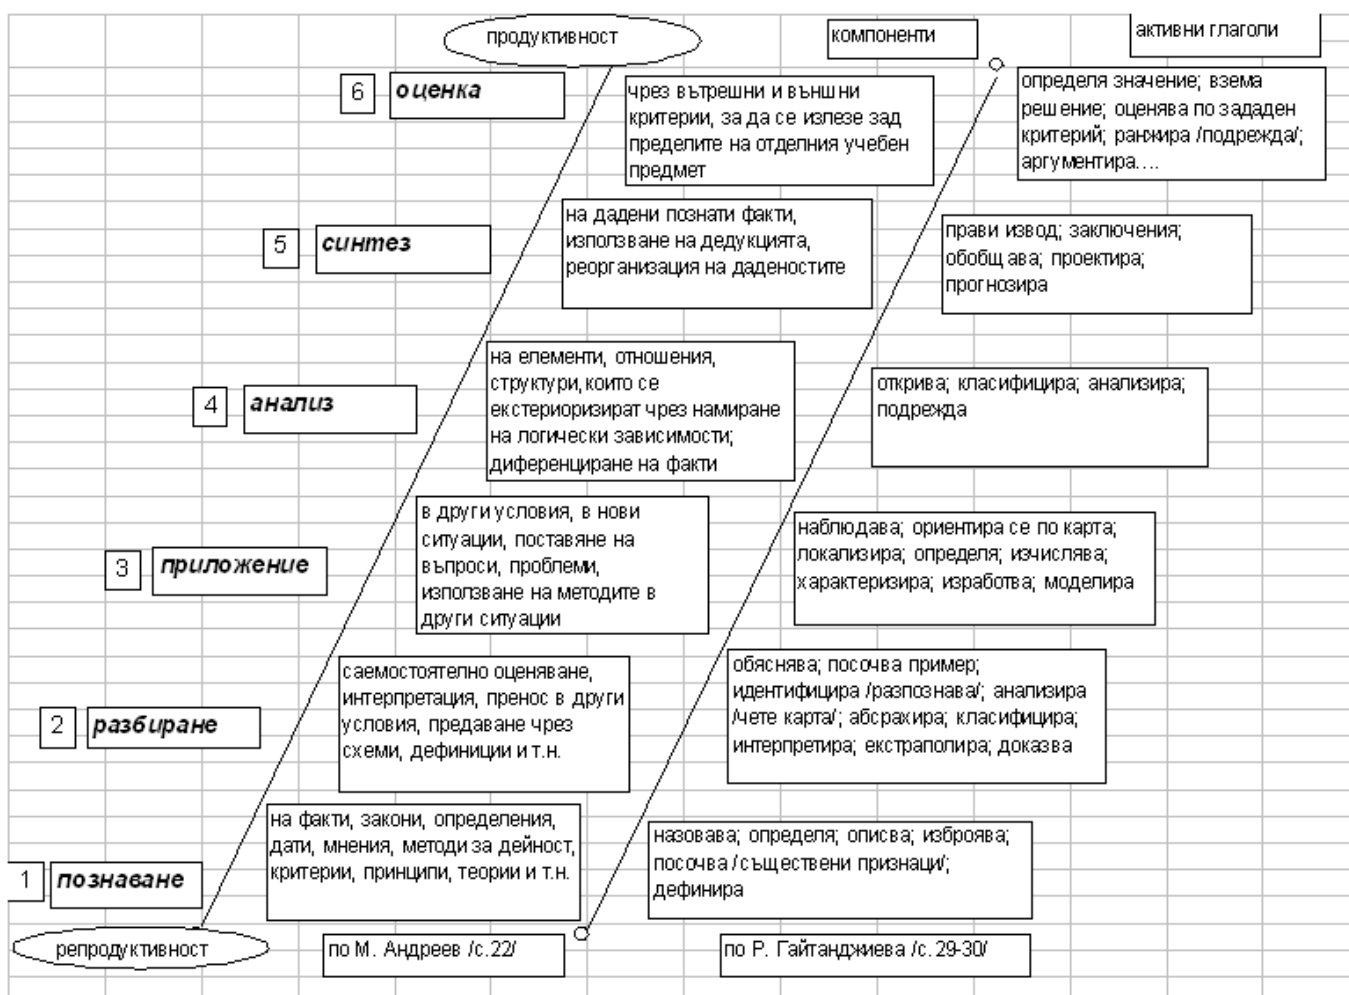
продуктивност

компоненти

активни глаголи

6 оценка

чрез вътрешни и външни критерии, за да се излезе зад пределите на отделния учебен предмет

определя значение; взема решение; оценява по зададен критерий; ранжира /подрежда/; аргументира….

5 синтез

на дадени познати факти, използване на дедукцията, реорганизация на даденостите

прави извод; заключения; обобщава; проектира; прогнозира

4 анализ

на елементи, отношения, структури, които се екстериоризират чрез намиране на логически зависимости; диференциране на факти

открива; класифицира; анализира; подрежда

3 приложение

в други условия, в нови ситуации, поставяне на въпроси, проблеми, използване на методите в други ситуации

наблюдава; ориентира се по карта; локализира; определя; изчислява; характеризира; изработва; моделира

2 разбиране

саемостоятелно оценяване, интерпретация, пренос в други условия, предаване чрез схеми, дефиниции и т.н.

обяснява; посочва пример; идентифицира /разпознава/; анализира /чете карта/; абсракира; класифицира; интерпретира; екстраполира; доказва

1 познаване

на факти, закони, определения, дати, мнения, методи за дейност, критерии, принципи, теории и т.н.

назовава; определя; описва; изброява; посочва /съществени признаци/; дефинира

репродуктивност

по М. Андреев /с.22/

по Р. Гайтанджиева /с. 29-30/